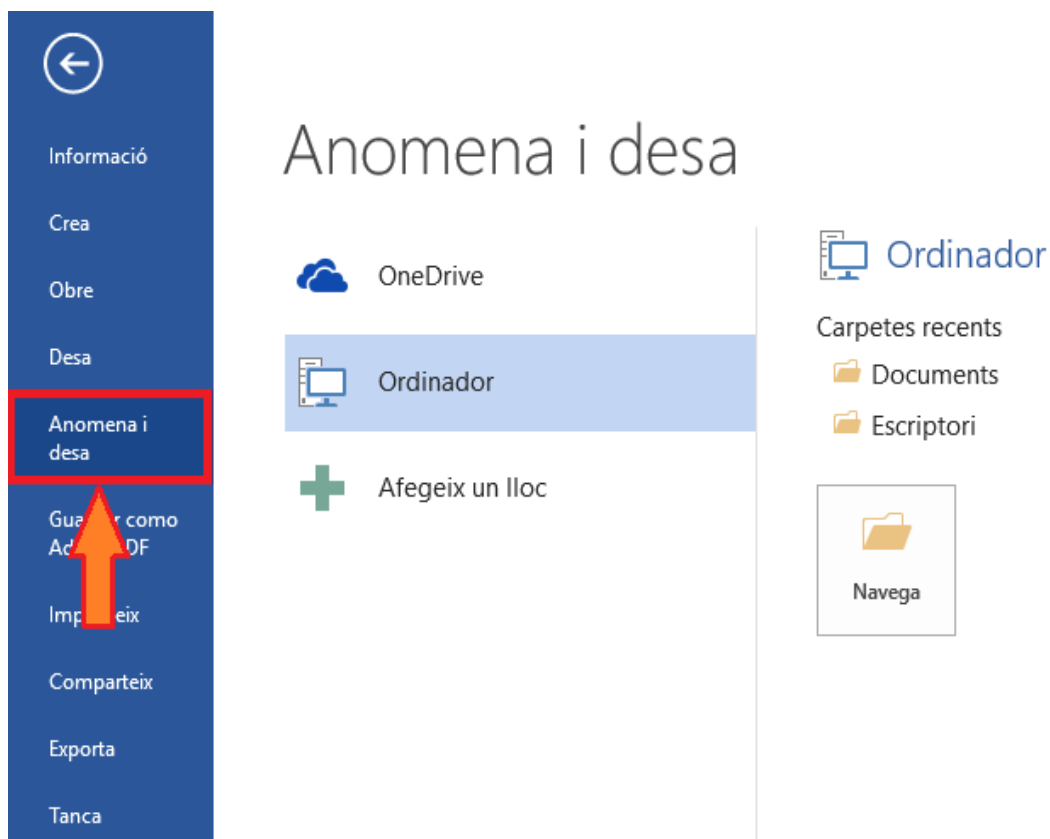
Informació

Crea

Obre

Desa

Anomena i desa

Gua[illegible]r como Ad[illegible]DF

Imp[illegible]eix

Comparteix

Exporta

Tanca

Anomena i desa

OneDrive

Ordinador

Afegeix un lloc

Ordinador

Carpetes recents

Documents

Escriptori

Navega